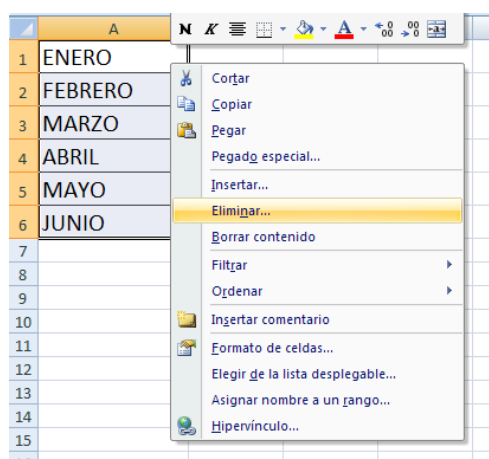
| | A |
|---|---|
| 1 | ENERO |
| 2 | FEBRERO |
| 3 | MARZO |
| 4 | ABRIL |
| 5 | MAYO |
| 6 | JUNIO |
| 7 | |
| 8 | |
| 9 | |
| 10 | |
| 11 | |
| 12 | |
| 13 | |
| 14 | |
| 15 | |

N K A ,00 ,0

Cortar
Copiar
Pegar
Pegado especial...
Insertar...
Eliminar...
Borrar contenido
Filtrar
Ordenar
Insertar comentario
Formato de celdas...
Elegir de la lista desplegable...
Asignar nombre a un rango...
Hipervínculo...